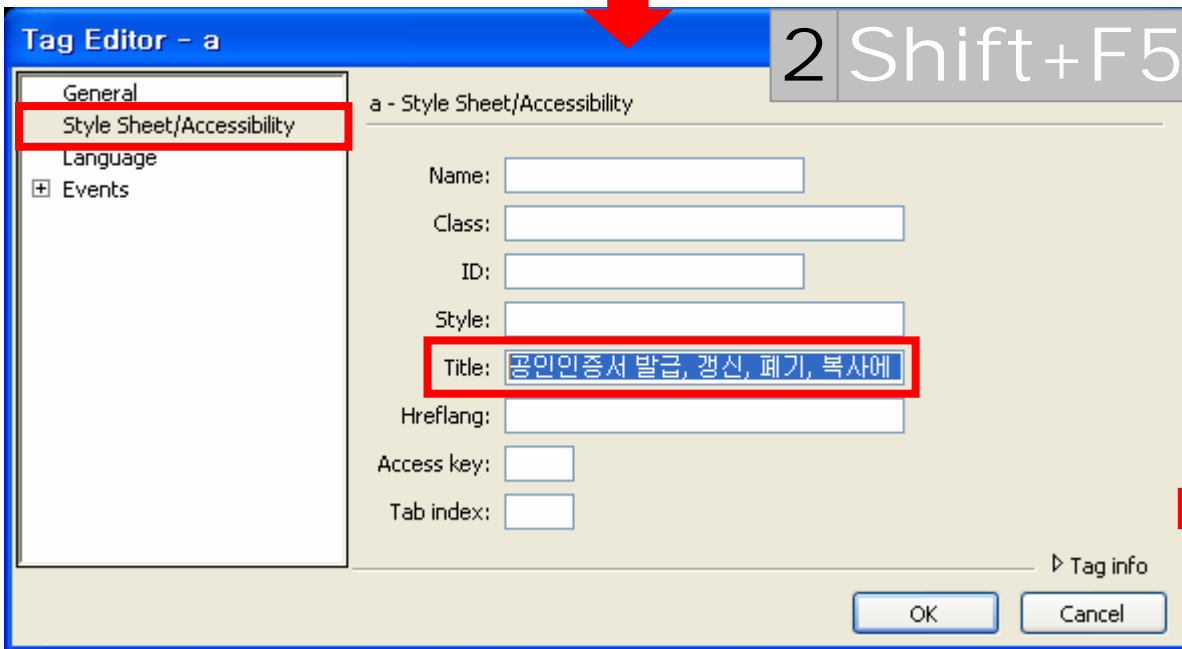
Tag Editor - a

2 Shift+F5

General
Style Sheet/Accessibility
Language
⊞ Events

a - Style Sheet/Accessibility

Name:
Class:
ID:
Style:
Title: 공인인증서 발급, 갱신, 폐기, 복사에
Hreflang:
Access key:
Tab index:

▷ Tag info

OK
Cancel